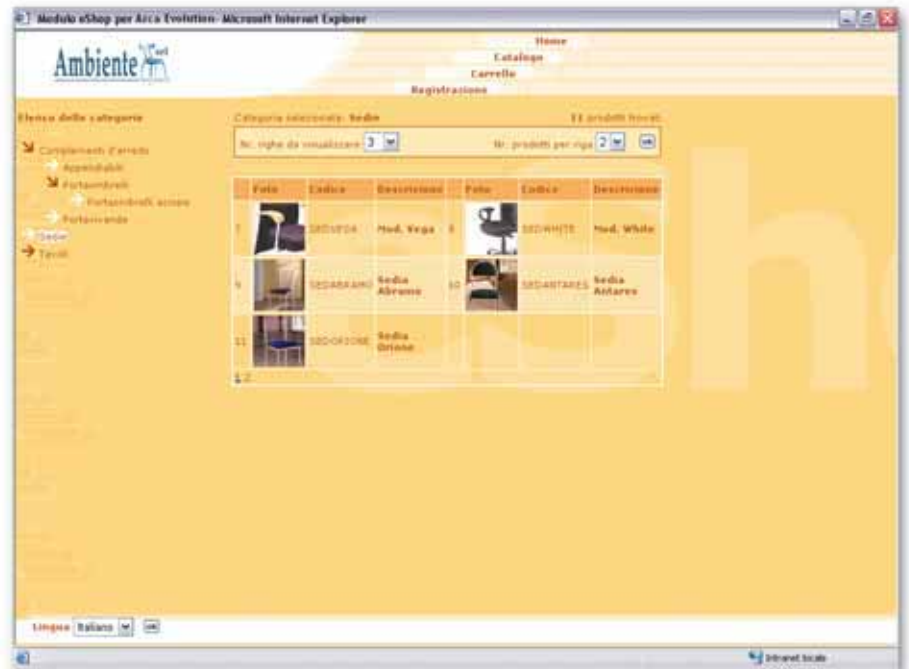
Modulo eShop per Arca Evolution- Microsoft Internet Explorer

Ambiente srl

Home
Catalogo
Carrello
Registrazione

Elenco delle categorie

Complementi d'arredo
Appendiabiti
Portaombrelli
Portaombrelli acciaio
Portavivande
Sedie
Tavoli

Categoria selezionata: Sedie

11 prodotti trovati

Nr. righe da visualizzare 3

Nr. prodotti per riga 2

| | Foto | Codice | Descrizione | | Foto | Codice | Descrizione |
|---|---|---|---|---|---|---|---|
| 7 | | SEDVEGA | Mod. Vega | 8 | | SEDWHITE | Mod. White |
| 9 | | SEDABRAMO | Sedia Abramo | 10 | | SEDANTARES | Sedia Antares |
| 11 | | SEDORIONE | Sedia Orione | | | | |

1 2

Lingua Italiano

Intranet locale